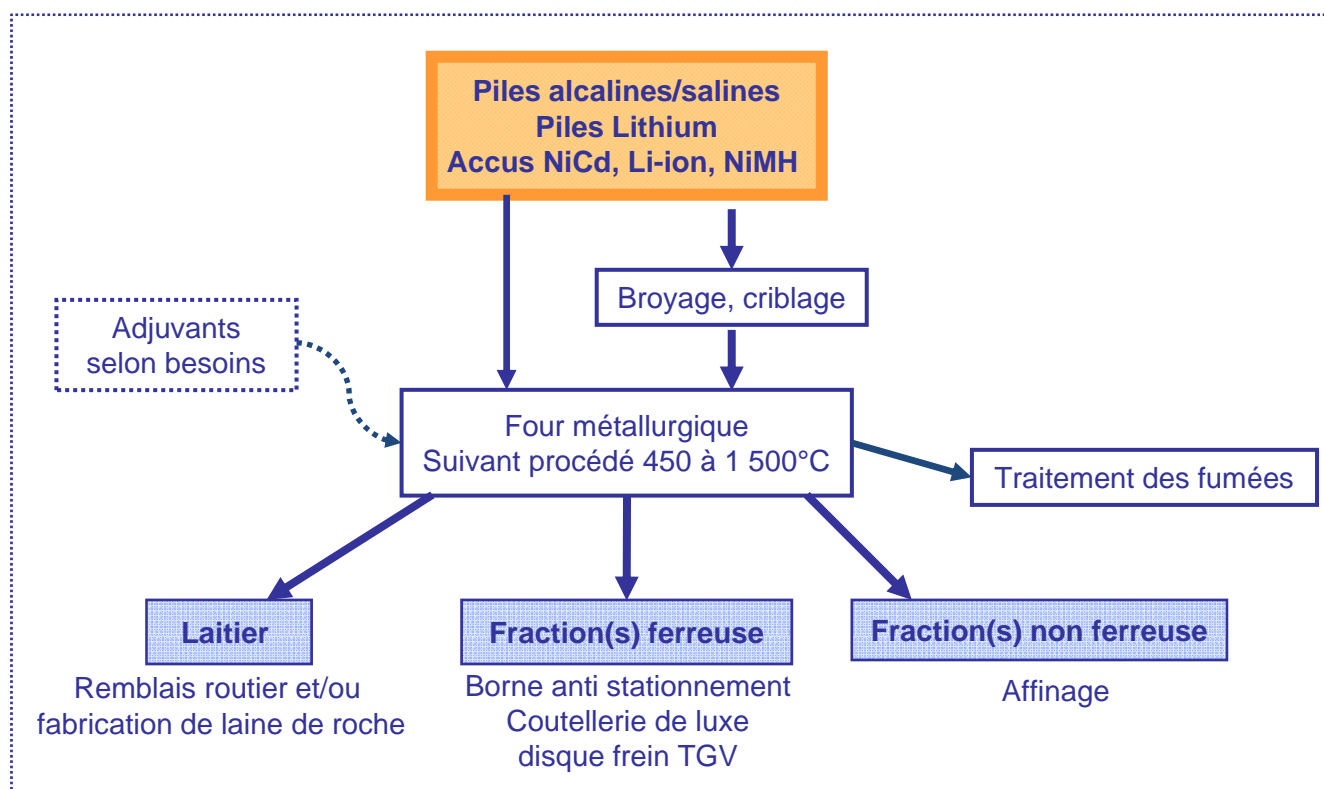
Piles alcalines/salines
Piles Lithium
Accus NiCd, Li-ion, NiMH

Broyage, criblage

Adjuvants
selon besoins

Four métallurgique
Suivant procédé 450 à 1 500°C

Traitement des fumées

Laitier

Remblais routier et/ou fabrication de laine de roche

Fraction(s) ferreuse

Borne anti stationnement
Coutellerie de luxe
disque frein TGV

Fraction(s) non ferreuse

Affinage